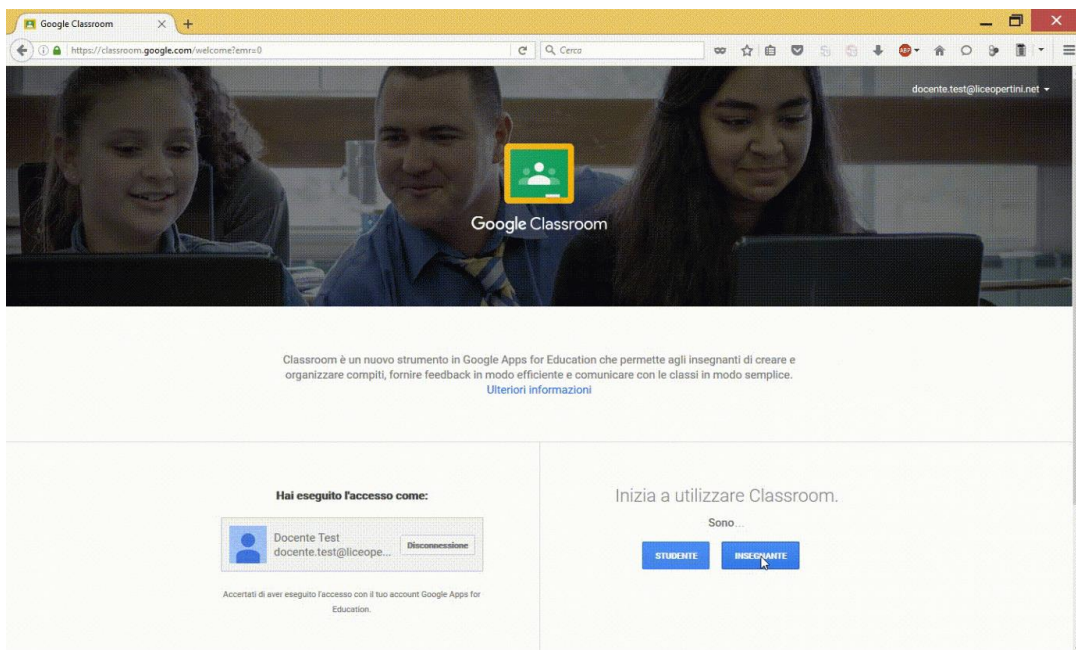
Google Classroom

https://classroom.google.com/welcome?emr=0

Cerca

docente.test@liceopertini.net

Google Classroom

Classroom è un nuovo strumento in Google Apps for Education che permette agli insegnanti di creare e organizzare compiti, fornire feedback in modo efficiente e comunicare con le classi in modo semplice.
Ulteriori informazioni

Hai eseguito l'accesso come:

Docente Test
docente.test@liceope...

Disconnessione

Accertati di aver eseguito l'accesso con il tuo account Google Apps for Education.

Inizia a utilizzare Classroom.

Sono...

STUDENTE

INSEGNANTE